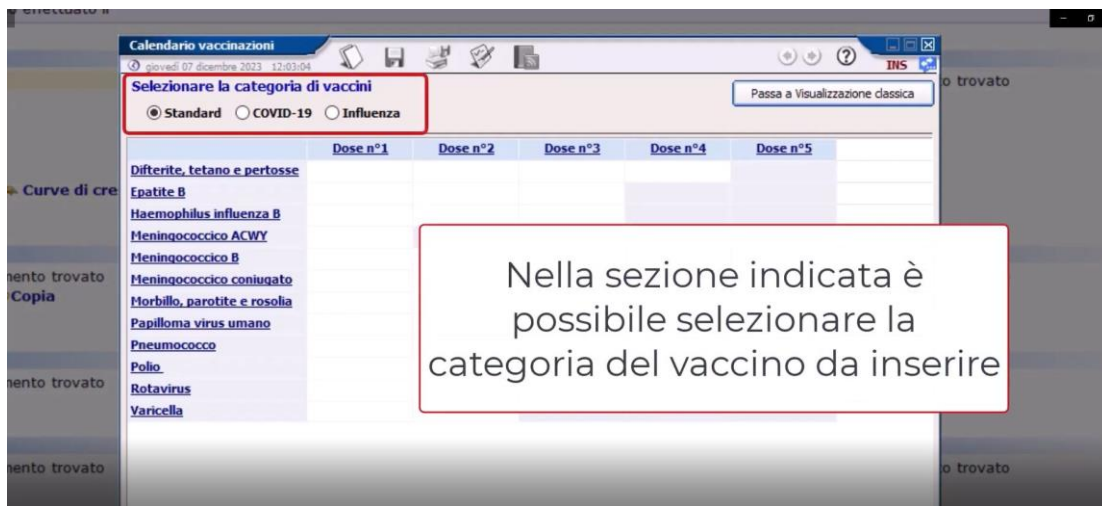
effettuato il

Calendario vaccinazioni
giovedì 07 dicembre 2023 12:03:04

INS

Selezionare la categoria di vaccini
Standard COVID-19 Influenza

Passa a Visualizzazione classica

o trovato

| | Dose n°1 | Dose n°2 | Dose n°3 | Dose n°4 | Dose n°5 |
|---|---|---|---|---|---|
| Difterite, tetano e pertosse | | | | | |
| Epatite B | | | | | |
| Haemophilus influenza B | | | | | |
| Meningococcico ACWY | | | | | |
| Meningococcico B | | | | | |
| Meningococcico coniugato | | | | | |
| Morbillo, parotite e rosolia | | | | | |
| Papilloma virus umano | | | | | |
| Pneumococco | | | | | |
| Polio | | | | | |
| Rotavirus | | | | | |
| Varicella | | | | | |

Curve di cre

nento trovato
Copia

nento trovato

nento trovato

o trovato

Nella sezione indicata è possibile selezionare la categoria del vaccino da inserire